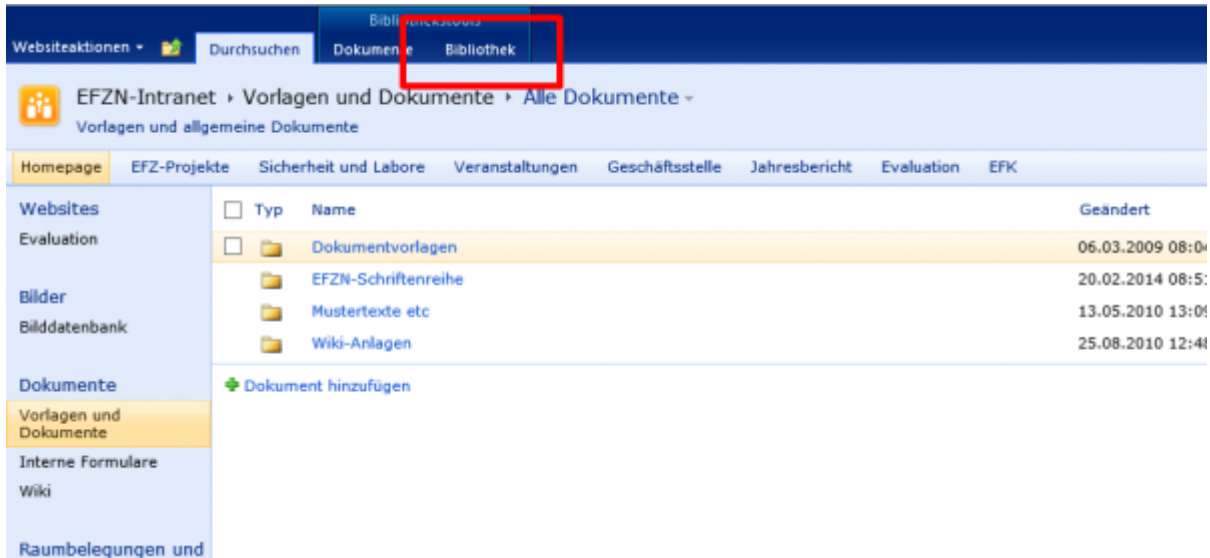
Websiteaktionen ▾ Durchsuchen Bibli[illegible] Dokumen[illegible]e Bibliothek

EFZN-Intranet › Vorlagen und Dokumente › Alle Dokumente ▾
Vorlagen und allgemeine Dokumente

Homepage EFZ-Projekte Sicherheit und Labore Veranstaltungen Geschäftsstelle Jahresbericht Evaluation EFK

Websites
Evaluation

Bilder
Bilddatenbank

Dokumente
Vorlagen und Dokumente
Interne Formulare
Wiki

Raumbelegungen und

| Typ | Name | Geändert |
|---|---|---|
| | Dokumentvorlagen | 06.03.2009 08:0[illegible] |
| | EFZN-Schriftenreihe | 20.02.2014 08:5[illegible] |
| | Mustertexte etc | 13.05.2010 13:0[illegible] |
| | Wiki-Anlagen | 25.08.2010 12:4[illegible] |

Dokument hinzufügen